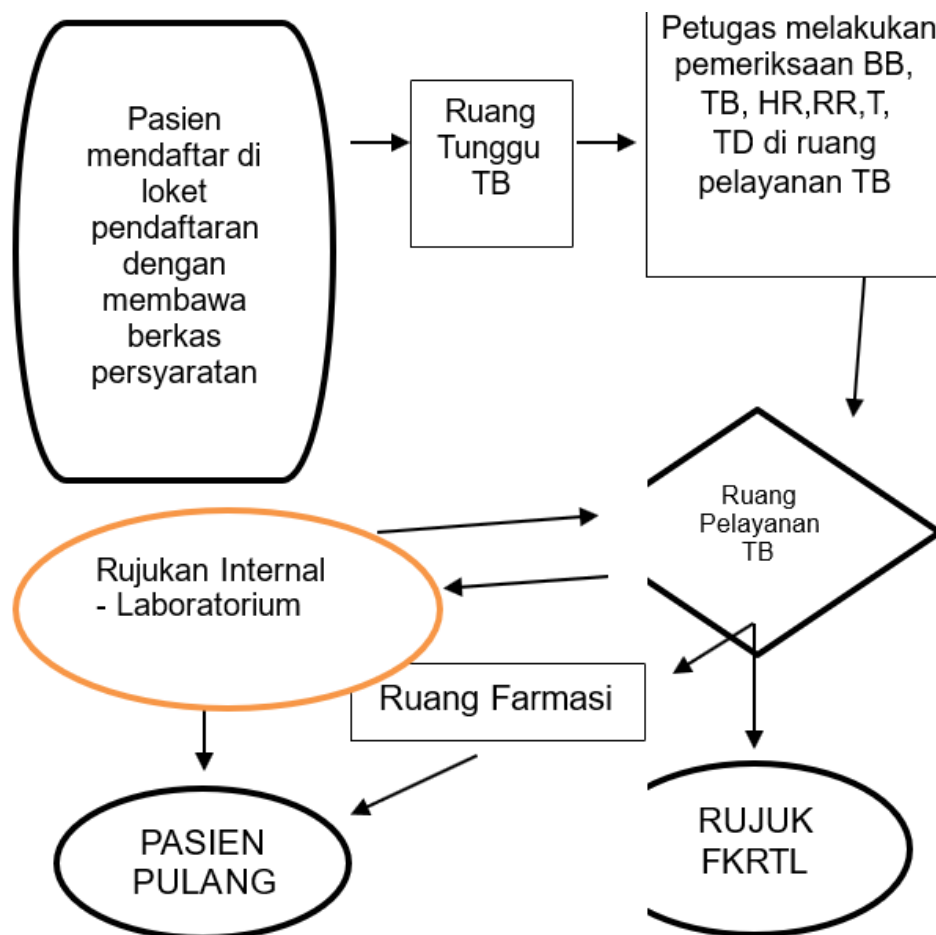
Pasien mendaftar di loket pendaftaran dengan membawa berkas persyaratan

Ruang Tunggu TB

Petugas melakukan pemeriksaan BB, TB, HR,RR,T, TD di ruang pelayanan TB

Ruang Pelayanan TB

Rujukan Internal - Laboratorium

Ruang Farmasi

PASIEN PULANG

RUJUK FKRTL